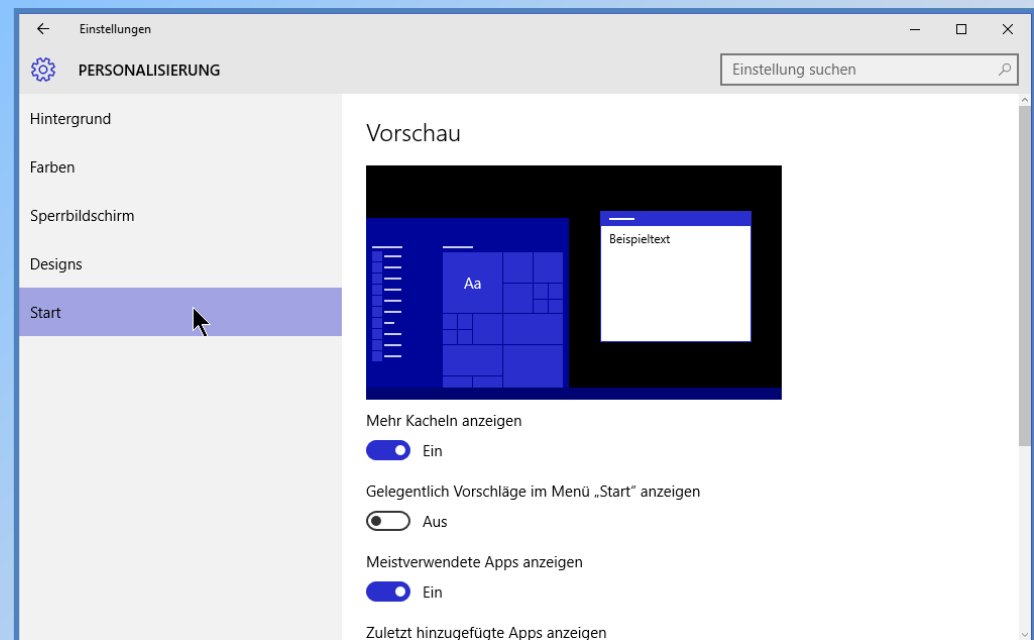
Einstellungen

PERSONALISIERUNG

Einstellung suchen

Hintergrund

Farben

Sperrbildschirm

Designs

Start

Vorschau

Aa

Beispieltext

Mehr Kacheln anzeigen

Ein

Gelegentlich Vorschläge im Menü „Start“ anzeigen

Aus

Meistverwendete Apps anzeigen

Ein

Zuletzt hinzugefügte Apps anzeigen